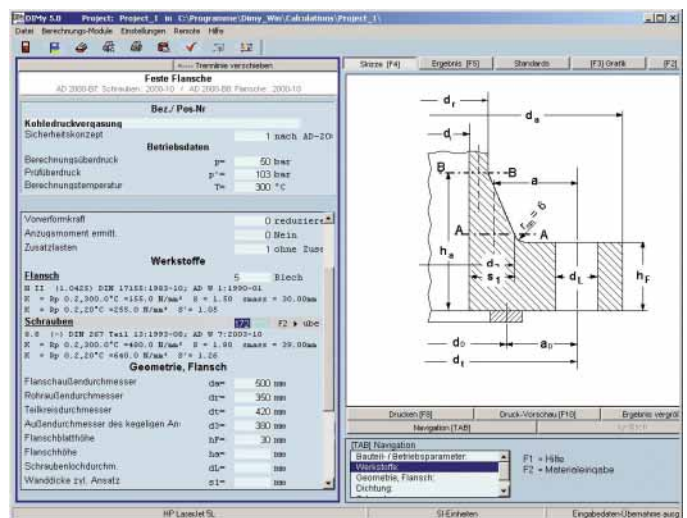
DIMy 5.0 Project: Project_1 in C:\Programme\Dimy_Win\Calculations\Project_1\

Datei Berechnungs-Module Einstellungen Remote Hilfe

<---- Trennlinie verschieben

Feste Flansche

AD 2000-B7: Schrauben: 2000-10 / AD 2000-B8: Flansche: 2000-10

Bez./ Pos-Nr

Kohledruckvergasung

Sicherheitskonzept 1 nach AD-20

Betriebsdaten

Berechnungsüberdruck p= 50 bar

Prüfüberdruck p'= 103 bar

Berechnungstemperatur T= 300 °C

Vorverformkraft 0 reduziert

Anzugsmoment ermitt. 0 Nein

Zusatzlasten 1 ohne Zus

Werkstoffe

Flansch 5 Blech

H II (1.0425) DIN 17155:1983-10; AD W 1:1990-01

K = Rp 0,2,300.0°C =155.0 N/mm² S = 1.50 smaxx = 30.00mm

K = Rp 0,2,20°C =255.0 N/mm² S'= 1.05

Schrauben F2 ▸ übe

8.8 (-) DIN 267 Teil 13:1993-08; AD W 7:2003-10

K = Rp 0,2,300.0°C =480.0 N/mm² S = 1.80 smaxx = 39.00mm

K = Rp 0,2,20°C =640.0 N/mm² S'= 1.26

Geometrie, Flansch

Flanschaußendurchmesser da= 500 mm

Rohraußendurchmesser dr= 350 mm

Teilkreisdurchmesser dt= 420 mm

Außendurchmesser des kegeligen An d3= 380 mm

Flanschblatthöhe hF= 30 mm

Flanschhöhe ha= mm

Schraubenlochdurchm. dL= mm

Wanddicke zyl. Ansatz s1= mm

Skizze [F4] Ergebnis [F5] Standards [F3] Grafik [F2]

$d_r$ $d_i$ $d_a$ B -B a $s = b$ A -A $h_a$ $d_3$ $s_1$ $d_L$ $h_F$ $d_0$ $a_0$ $d_t$

Drucken [F8] Druck-Vorschau [F10] Ergebnis vergrö

Navigation [TAB]

[TAB] Navigation

Bauteil- / Betriebsparameter:
Werkstoffe:
Geometrie, Flansch:
Dichtung:

F1 = Hilfe
F2 = Materialeingabe

HP LaserJet 5L SI-Einheiten Eingabedaten-Übernahme ausg